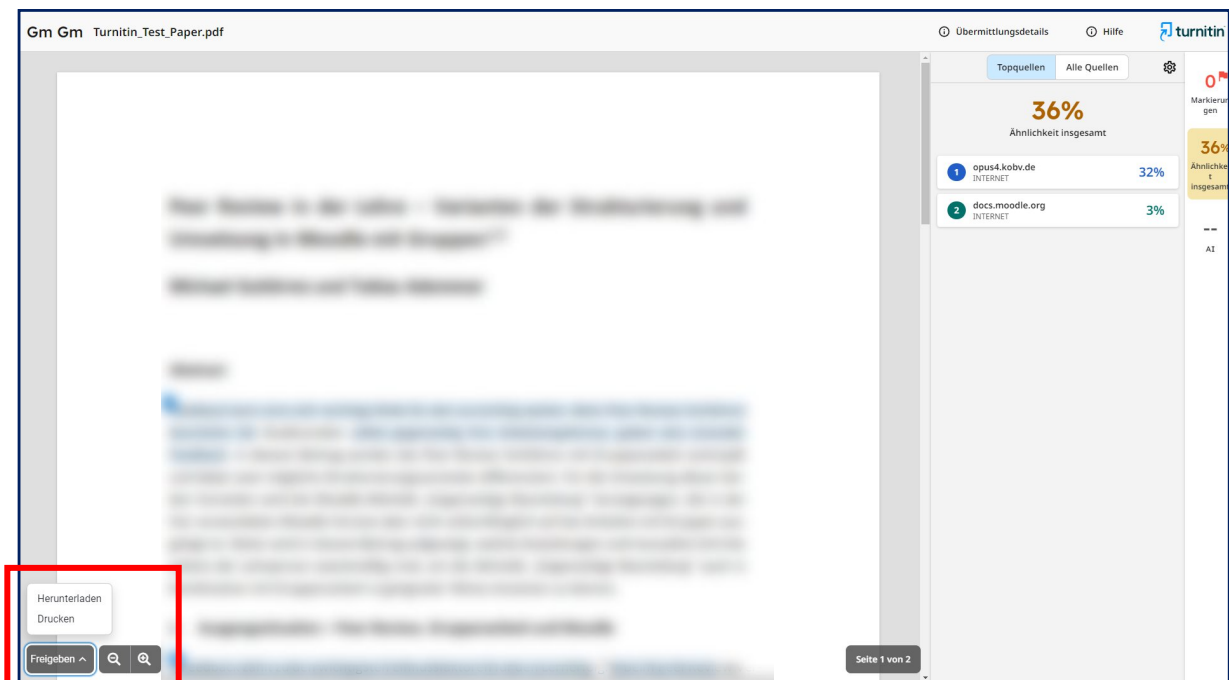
Gm Gm Turnitin_Test_Paper.pdf

Übermittlungsdetails Hilfe turnitin

Topquellen Alle Quellen

36%
Ähnlichkeit insgesamt

1 opus4.kobv.de INTERNET 32%

2 docs.moodle.org INTERNET 3%

0 Markierungen

36% Ähnlichkeit insgesamt

-- AI

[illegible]

Herunterladen
Drucken

Freigeben

Seite 1 von 2